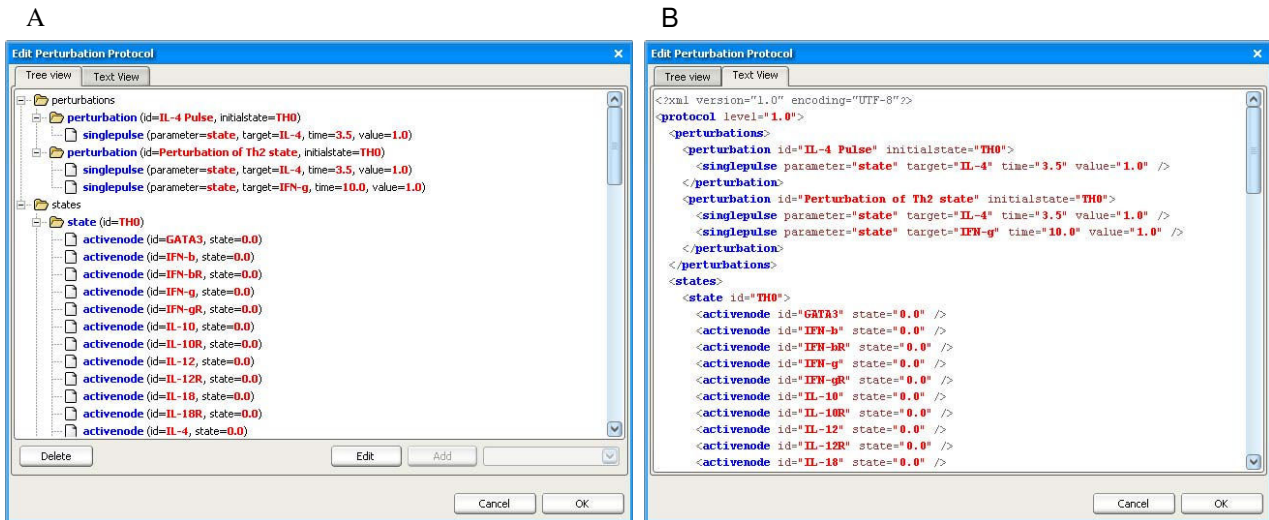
A

Edit Perturbation Protocol

Tree view | Text View

perturbations
perturbation (id=IL-4 Pulse, initialstate=TH0)
singlepulse (parameter=state, target=IL-4, time=3.5, value=1.0)
perturbation (id=Perturbation of Th2 state, initialstate=TH0)
singlepulse (parameter=state, target=IL-4, time=3.5, value=1.0)
singlepulse (parameter=state, target=IFN-g, time=10.0, value=1.0)
states
state (id=TH0)
activenode (id=GATA3, state=0.0)
activenode (id=IFN-b, state=0.0)
activenode (id=IFN-bR, state=0.0)
activenode (id=IFN-g, state=0.0)
activenode (id=IFN-gR, state=0.0)
activenode (id=IL-10, state=0.0)
activenode (id=IL-10R, state=0.0)
activenode (id=IL-12, state=0.0)
activenode (id=IL-12R, state=0.0)
activenode (id=IL-18, state=0.0)
activenode (id=IL-18R, state=0.0)
activenode (id=IL-4, state=0.0)

Delete | Edit | Add

Cancel | OK

B

Edit Perturbation Protocol

Tree view | Text View

<?xml version="1.0" encoding="UTF-8"?>
<protocol level="1.0">
<perturbations>
<perturbation id="IL-4 Pulse" initialstate="TH0">
<singlepulse parameter="state" target="IL-4" time="3.5" value="1.0" />
</perturbation>
<perturbation id="Perturbation of Th2 state" initialstate="TH0">
<singlepulse parameter="state" target="IL-4" time="3.5" value="1.0" />
<singlepulse parameter="state" target="IFN-g" time="10.0" value="1.0" />
</perturbation>
</perturbations>
<states>
<state id="TH0">
<activenode id="GATA3" state="0.0" />
<activenode id="IFN-b" state="0.0" />
<activenode id="IFN-bR" state="0.0" />
<activenode id="IFN-g" state="0.0" />
<activenode id="IFN-gR" state="0.0" />
<activenode id="IL-10" state="0.0" />
<activenode id="IL-10R" state="0.0" />
<activenode id="IL-12" state="0.0" />
<activenode id="IL-12R" state="0.0" />
<activenode id="IL-18" state="0.0" />

Cancel | OK